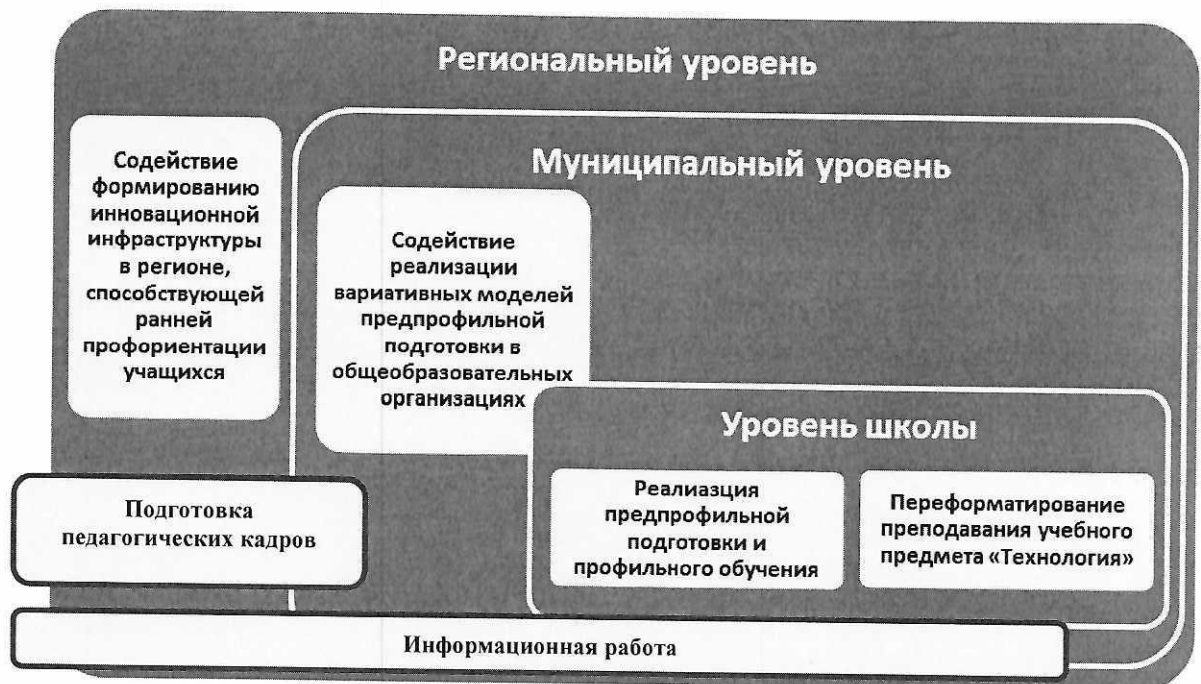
Региональный уровень

Содействие формированию инновационной инфраструктуры в регионе, способствующей ранней профориентации учащихся

Муниципальный уровень

Содействие реализации вариативных моделей предпрофильной подготовки в общеобразовательных организациях

Уровень школы

Реалиазция предпрофильной подготовки и профильного обучения

Переформатирование преподавания учебного предмета «Технология»

Подготовка педагогических кадров

Информационная работа